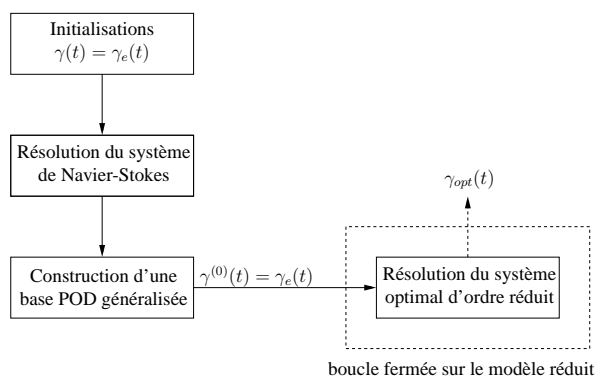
Initialisations
$\gamma(t) = \gamma_e(t)$

Résolution du système de Navier-Stokes

$\gamma_{opt}(t)$

Construction d'une base POD généralisée

$\gamma^{(0)}(t) = \gamma_e(t)$

Résolution du système optimal d'ordre réduit

boucle fermée sur le modèle réduit